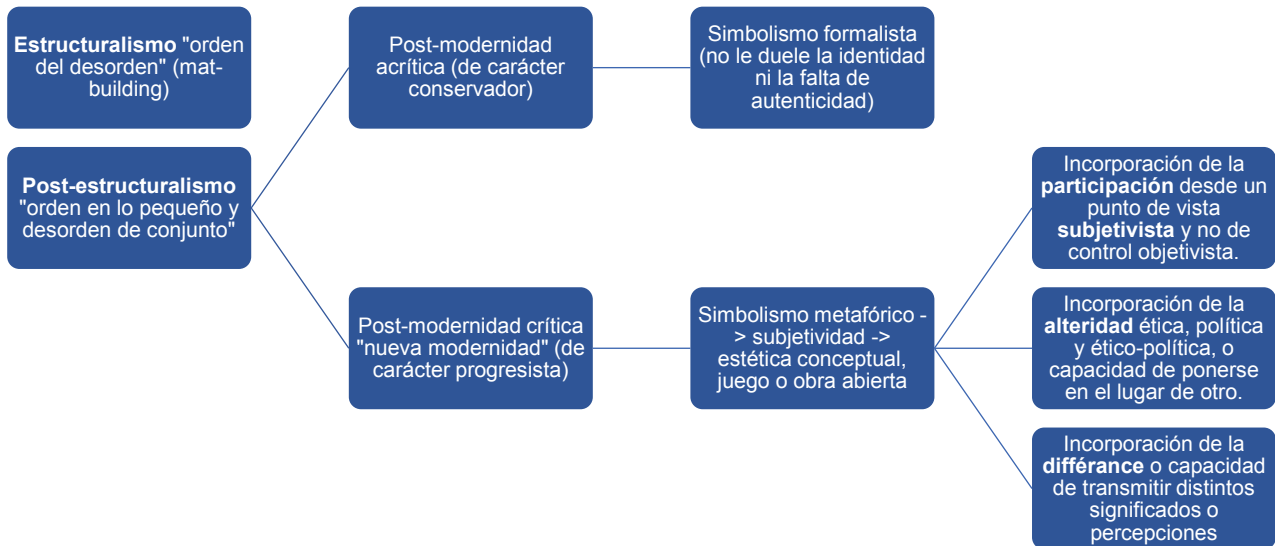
**Estructuralismo** "orden del desorden" (mat-building)

**Post-estructuralismo** "orden en lo pequeño y desorden de conjunto"

Post-modernidad acrítica (de carácter conservador)

Simbolismo formalista (no le duele la identidad ni la falta de autenticidad)

Post-modernidad crítica "nueva modernidad" (de carácter progresista)

Simbolismo metafórico -> subjetividad -> estética conceptual, juego o obra abierta

Incorporación de la **participación** desde un punto de vista **subjetivista** y no de control objetivista.

Incorporación de la **alteridad** ética, política y ético-política, o capacidad de ponerse en el lugar de otro.

Incorporación de la **différance** o capacidad de transmitir distintos significados o percepciones